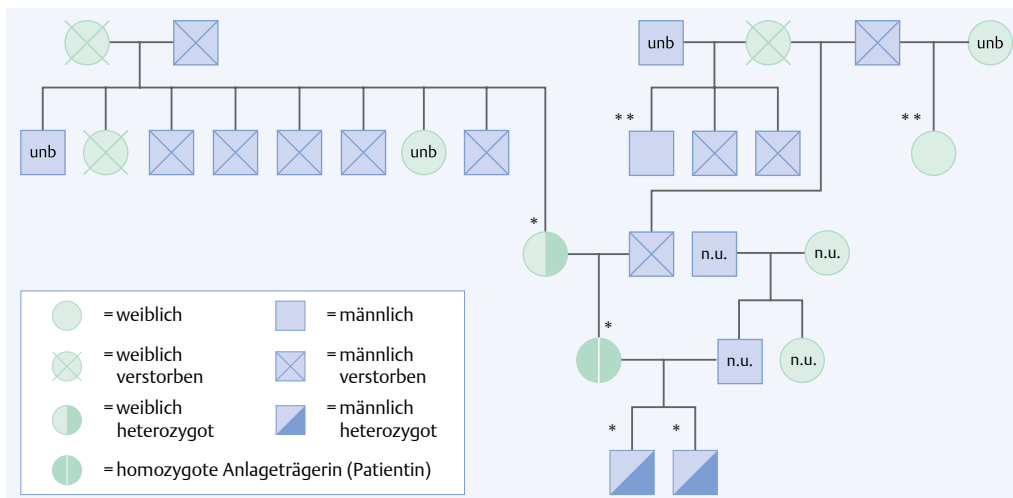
unb
unb
unb
unb
* *
* *
*
n.u.
n.u.
*
n.u.
n.u.
*
*

= weiblich
= männlich
= weiblich verstorben
= männlich verstorben
= weiblich heterozygot
= männlich heterozygot
= homozygote Anlageträgerin (Patientin)